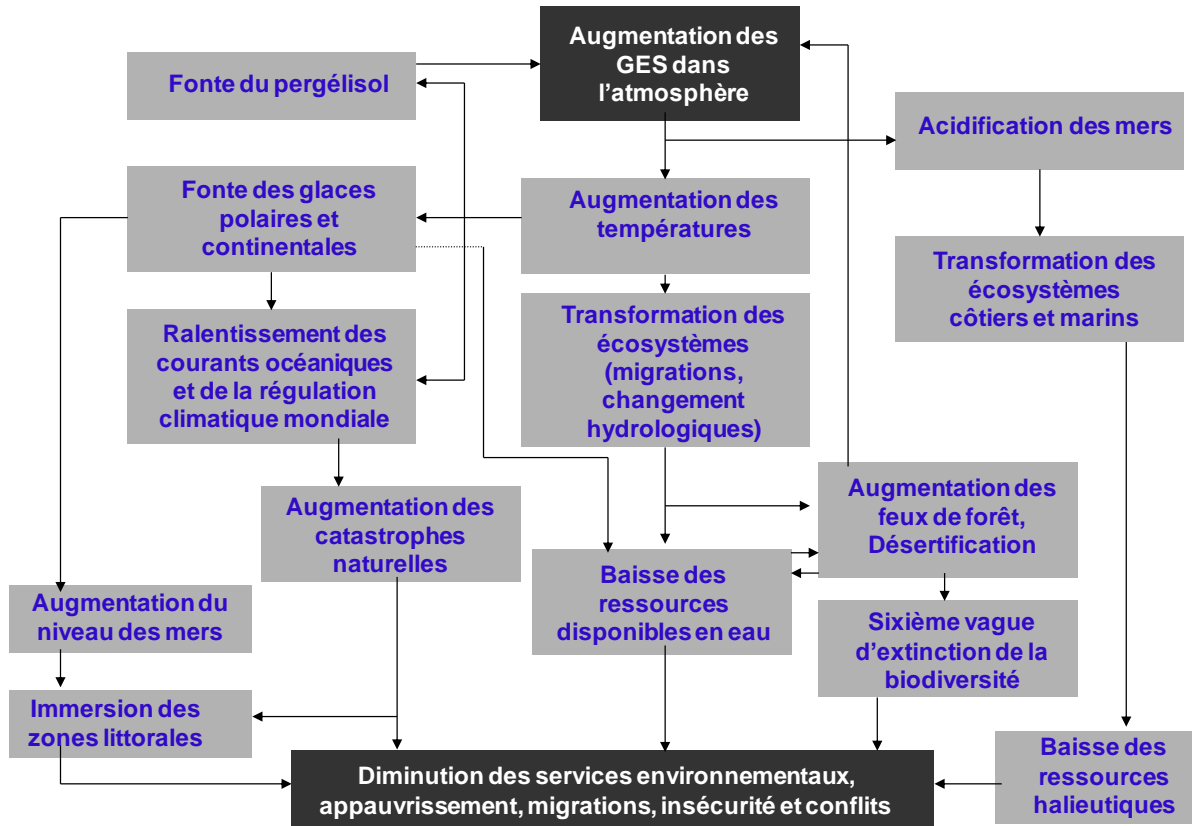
Augmentation des GES dans l'atmosphère

Fonte du pergélisol

Acidification des mers

Fonte des glaces polaires et continentales

Augmentation des températures

Transformation des écosystèmes côtiers et marins

Ralentissement des courants océaniques et de la régulation climatique mondiale

Transformation des écosystèmes (migrations, changement hydrologiques)

Augmentation des feux de forêt, Désertification

Augmentation des catastrophes naturelles

Baisse des ressources disponibles en eau

Augmentation du niveau des mers

Sixième vague d'extinction de la biodiversité

Immersion des zones littorales

Baisse des ressources halieutiques

Diminution des services environnementaux, appauvrissement, migrations, insécurité et conflits